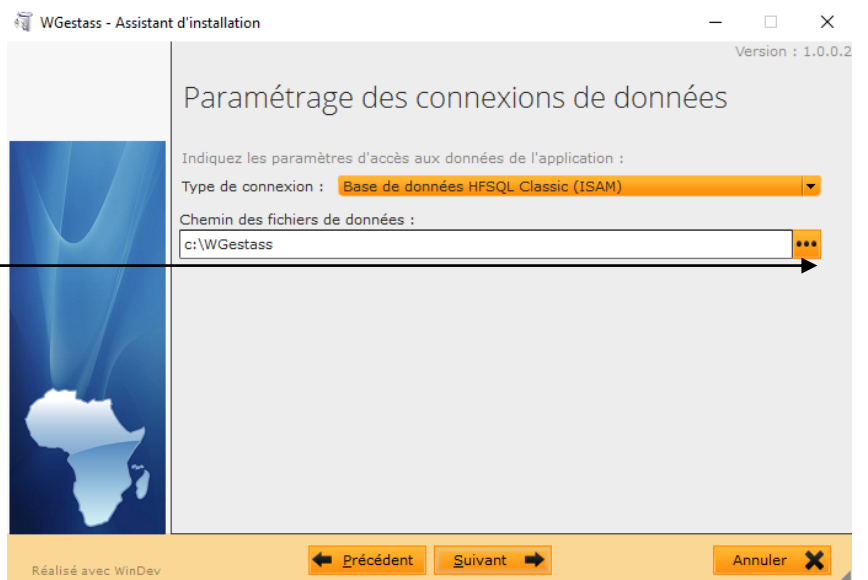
WGestass - Assistant d'installation

Version : 1.0.0.2

Paramétrage des connexions de données

Indiquez les paramètres d'accès aux données de l'application :

Type de connexion : Base de données HFSQL Classic (ISAM)

Chemin des fichiers de données :

c:\WGestass

•••

Réalisé avec WinDev

Précédent

Suivant

Annuler